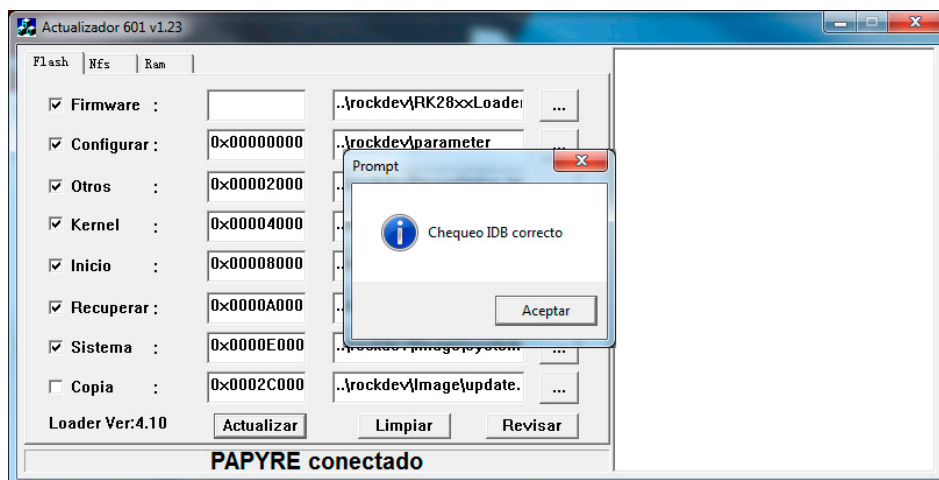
Actualizador 601 v1.23

Flash | Nfs | Ram

Firmware :
..\rockdev\RK28xxLoade
...

Configurar :
0x00000000
..\rockdev\parameter
...

Otros :
0x00002000
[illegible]

Kernel :
0x00004000
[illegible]

Inicio :
0x00008000
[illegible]

Recuperar :
0x0000A000
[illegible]

Sistema :
0x0000E000
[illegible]
...

Copia :
0x0002C000
..\rockdev\Image\update.
...

Loader Ver:4.10
Actualizar
Limpiar
Revisar

PAPYRE conectado

Prompt

Chequeo IDB correcto

Aceptar